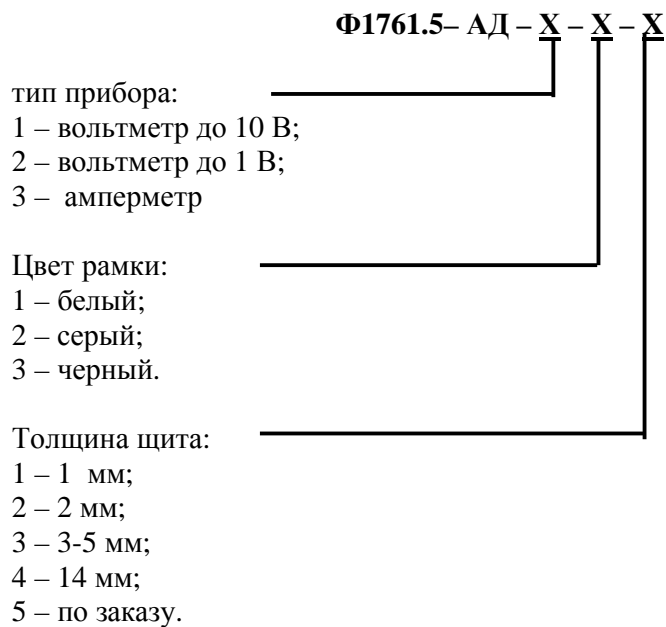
**Ф1761.5– АД – Х – Х – Х**

тип прибора:
1 – вольтметр до 10 В;
2 – вольтметр до 1 В;
3 – амперметр

Цвет рамки:
1 – белый;
2 – серый;
3 – черный.

Толщина щита:
1 – 1 мм;
2 – 2 мм;
3 – 3-5 мм;
4 – 14 мм;
5 – по заказу.